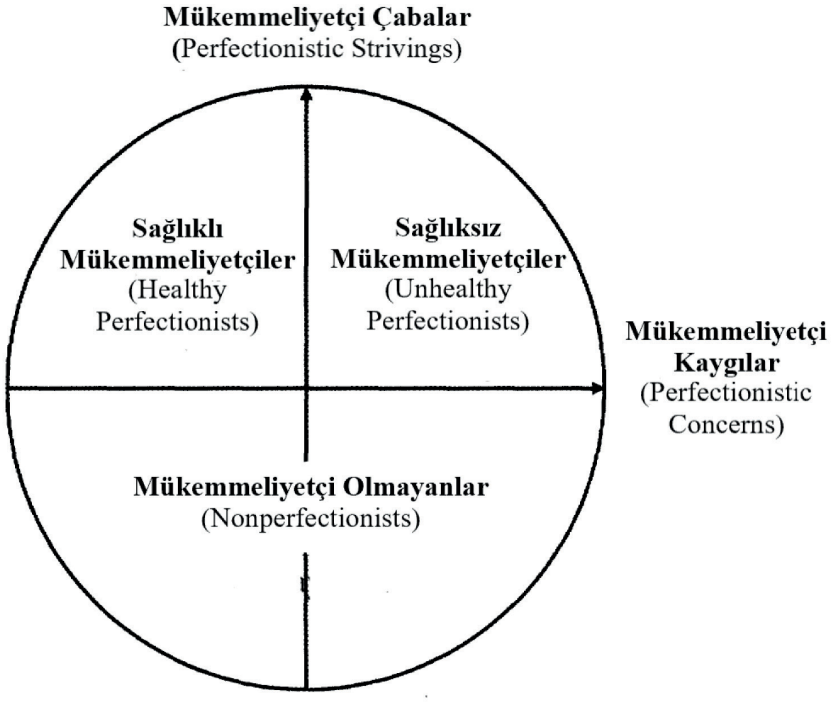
Mükemmeliyetçi Çabalar
(Perfectionistic Strivings)

Sağlıklı Mükemmeliyetçiler
(Healthy Perfectionists)

Sağlıksız Mükemmeliyetçiler
(Unhealthy Perfectionists)

Mükemmeliyetçi Kaygılar
(Perfectionistic Concerns)

Mükemmeliyetçi Olmayanlar
(Nonperfectionists)